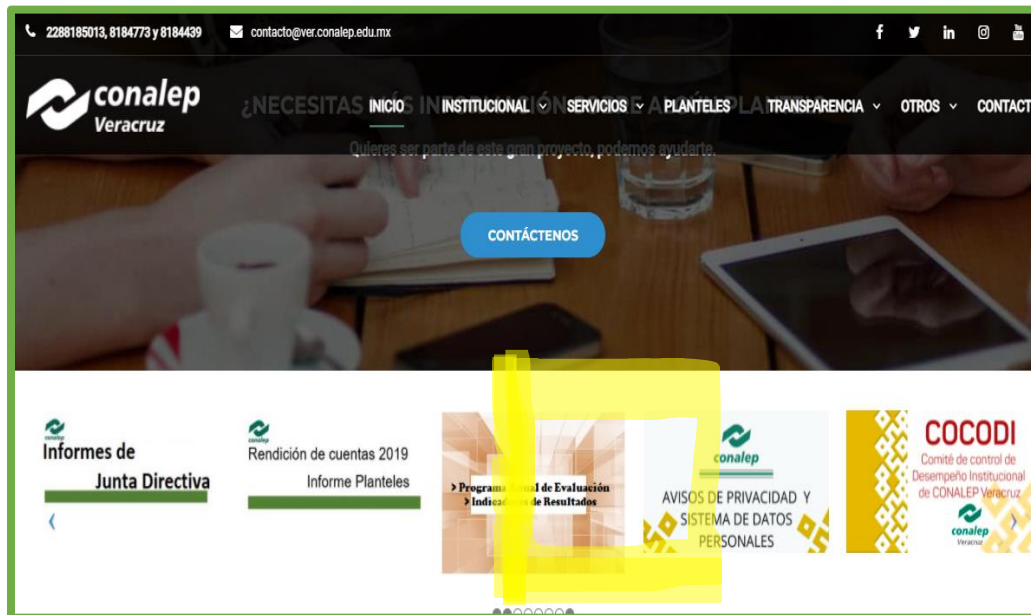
2288185013, 8184773 y 8184439 contacto@ver.conalep.edu.mx

conalep Veracruz

¿NECESITAS MÁS INFORMACIÓN SOBRE ALGÚN PLANTEL?

INICIO INSTITUCIONAL SERVICIOS PLANTELES TRANSPARENCIA OTROS CONTACT

Quieres ser parte de este gran proyecto, podemos ayudarte.

CONTÁCTENOS

conalep
Informes de
Junta Directiva

conalep
Rendición de cuentas 2019
Informe Planteles

> Programa Anual de Evaluación
> Indicadores de Resultados

conalep
AVISOS DE PRIVACIDAD Y SISTEMA DE DATOS PERSONALES

COCODI
Comité de control de Desempeño Institucional de CONALEP Veracruz
conalep
Veracruz